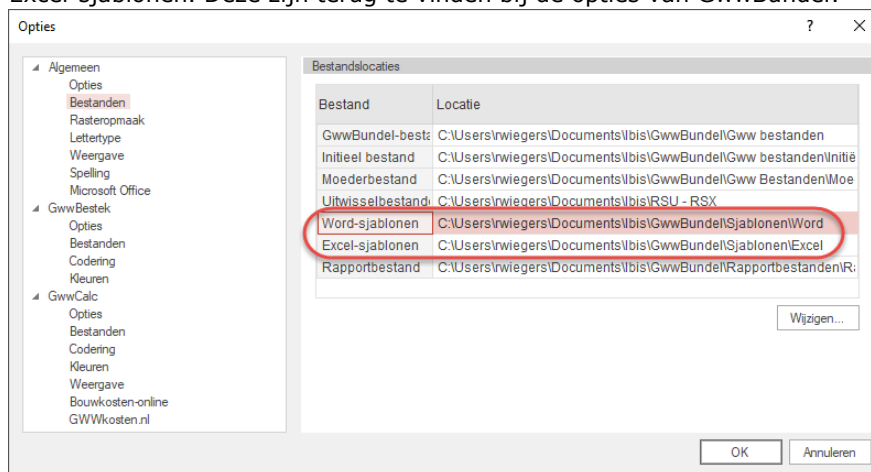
Excel-sjablonen. Deze zijn terug te vinden bij de opties van GwwBundel.

Opties

?

×

Algemeen
Opties
Bestanden
Rasteropmaak
Lettertype
Weergave
Spelling
Microsoft Office
GwwBestek
Opties
Bestanden
Codering
Kleuren
GwwCalc
Opties
Bestanden
Codering
Kleuren
Weergave
Bouwkosten-online
GWWkosten.nl

Bestandslocaties

| Bestand | Locatie |
|---|---|
| GwwBundel-besta | C:\Users\rwiegers\Documents\Ibis\GwwBundel\Gww bestanden |
| Initieel bestand | C:\Users\rwiegers\Documents\Ibis\GwwBundel\Gww bestanden\Initië |
| Moederbestand | C:\Users\rwiegers\Documents\Ibis\GwwBundel\Gww Bestanden\Moe |
| Uitwisselbestand | C:\Users\rwiegers\Documents\Ibis\RSU - RSX |
| Word-sjablonen | C:\Users\rwiegers\Documents\Ibis\GwwBundel\Sjablonen\Word |
| Excel-sjablonen | C:\Users\rwiegers\Documents\Ibis\GwwBundel\Sjablonen\Excel |
| Rapportbestand | C:\Users\rwiegers\Documents\Ibis\GwwBundel\Rapportbestanden\R |

Wijzigen...

OK

Annuleren